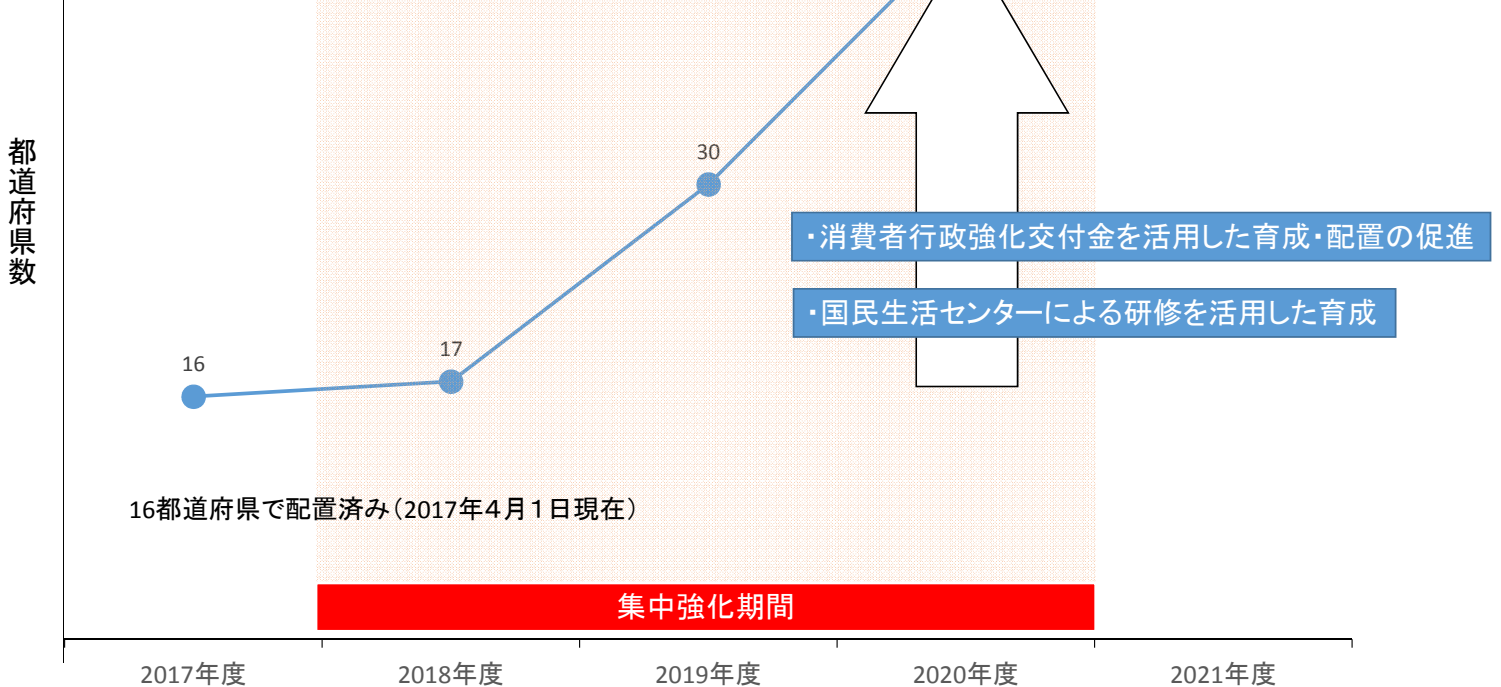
都道府県数

30

・消費者行政強化交付金を活用した育成・配置の促進

・国民生活センターによる研修を活用した育成

16

17

16都道府県で配置済み（2017年４月１日現在）

集中強化期間

2017年度

2018年度

2019年度

2020年度

2021年度